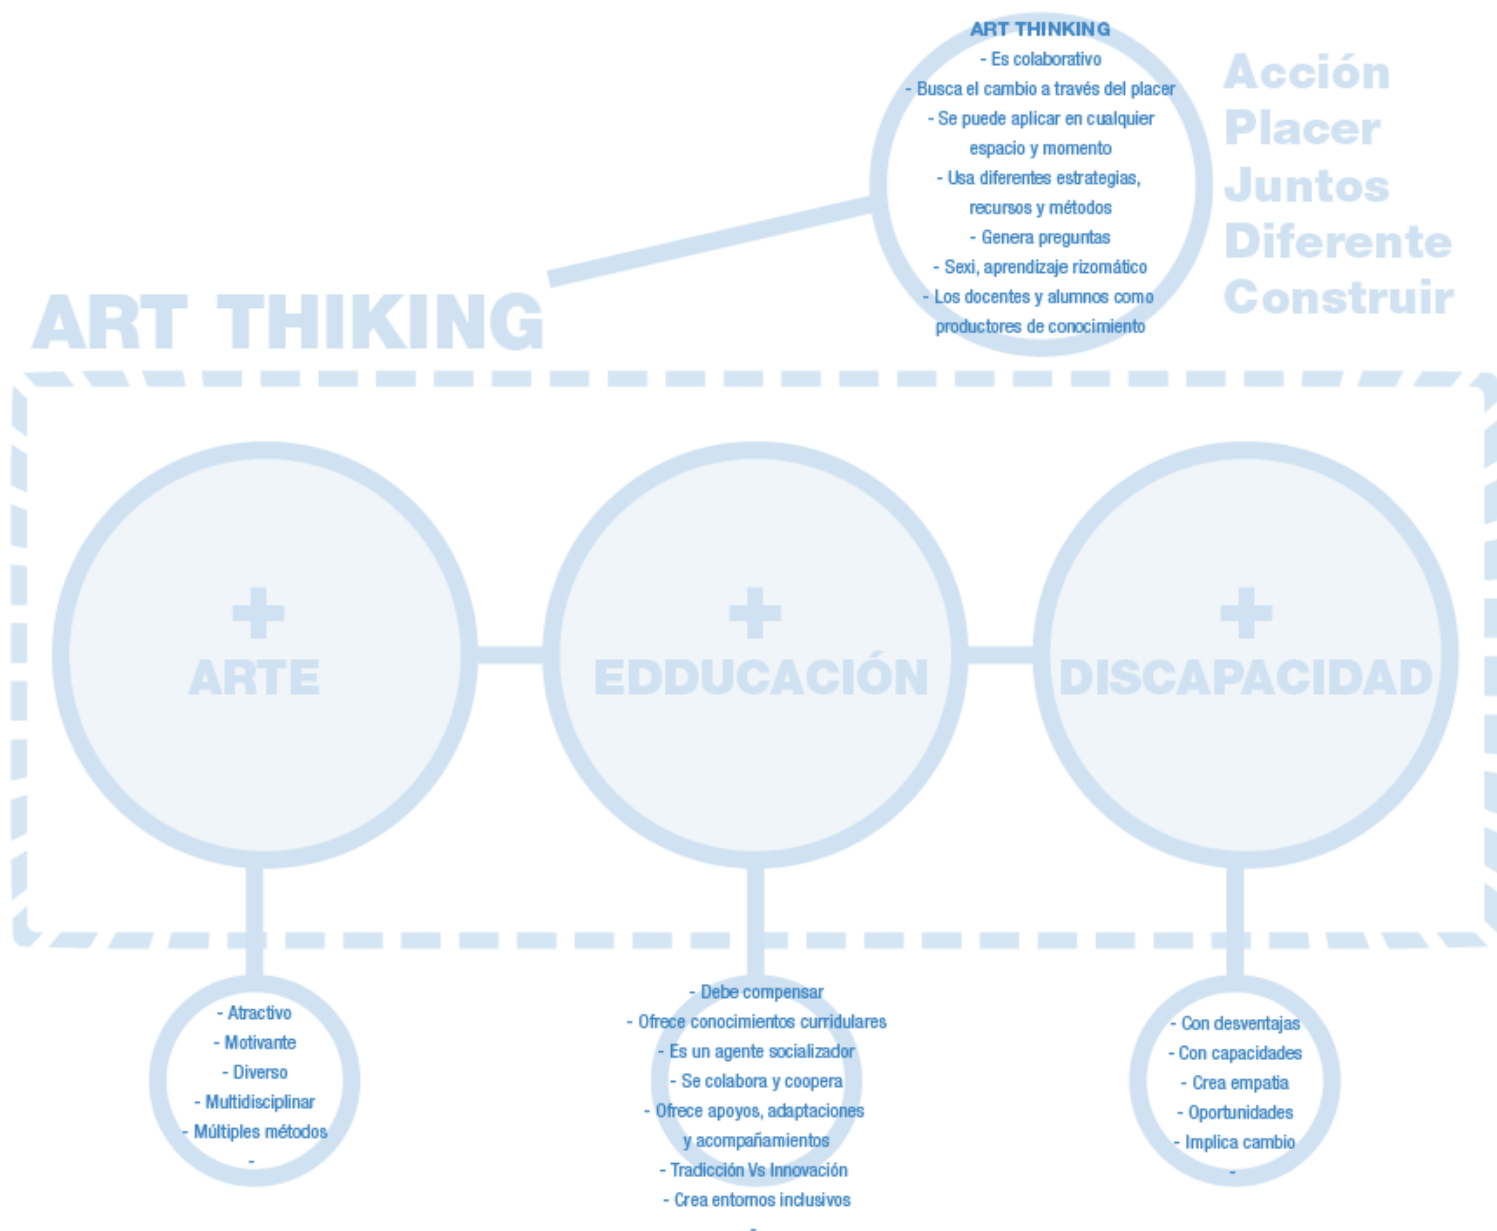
ART THINKING
- Es colaborativo
- Busca el cambio a través del placer
- Se puede aplicar en cualquier espacio y momento
- Usa diferentes estrategias, recursos y métodos
- Genera preguntas
- Sexi, aprendizaje rizomático
- Los docentes y alumnos como productores de conocimiento

Acción
Placer
Juntos
Diferente
Construir

ART THIKING

+
ARTE

+
EDDUCACIÓN

+
DISCAPACIDAD

- Atractivo
- Motivante
- Diverso
- Multidisciplinar
- Múltiples métodos
-

- Debe compensar
- Ofrece conocimientos curridulares
- Es un agente socializador
- Se colabora y coopera
- Ofrece apoyos, adaptaciones y acompañamientos
- Tradición Vs Innovación
- Crea entornos inclusivos
-

- Con desventajas
- Con capacidades
- Crea empatia
- Oportunidades
- Implica cambio
-